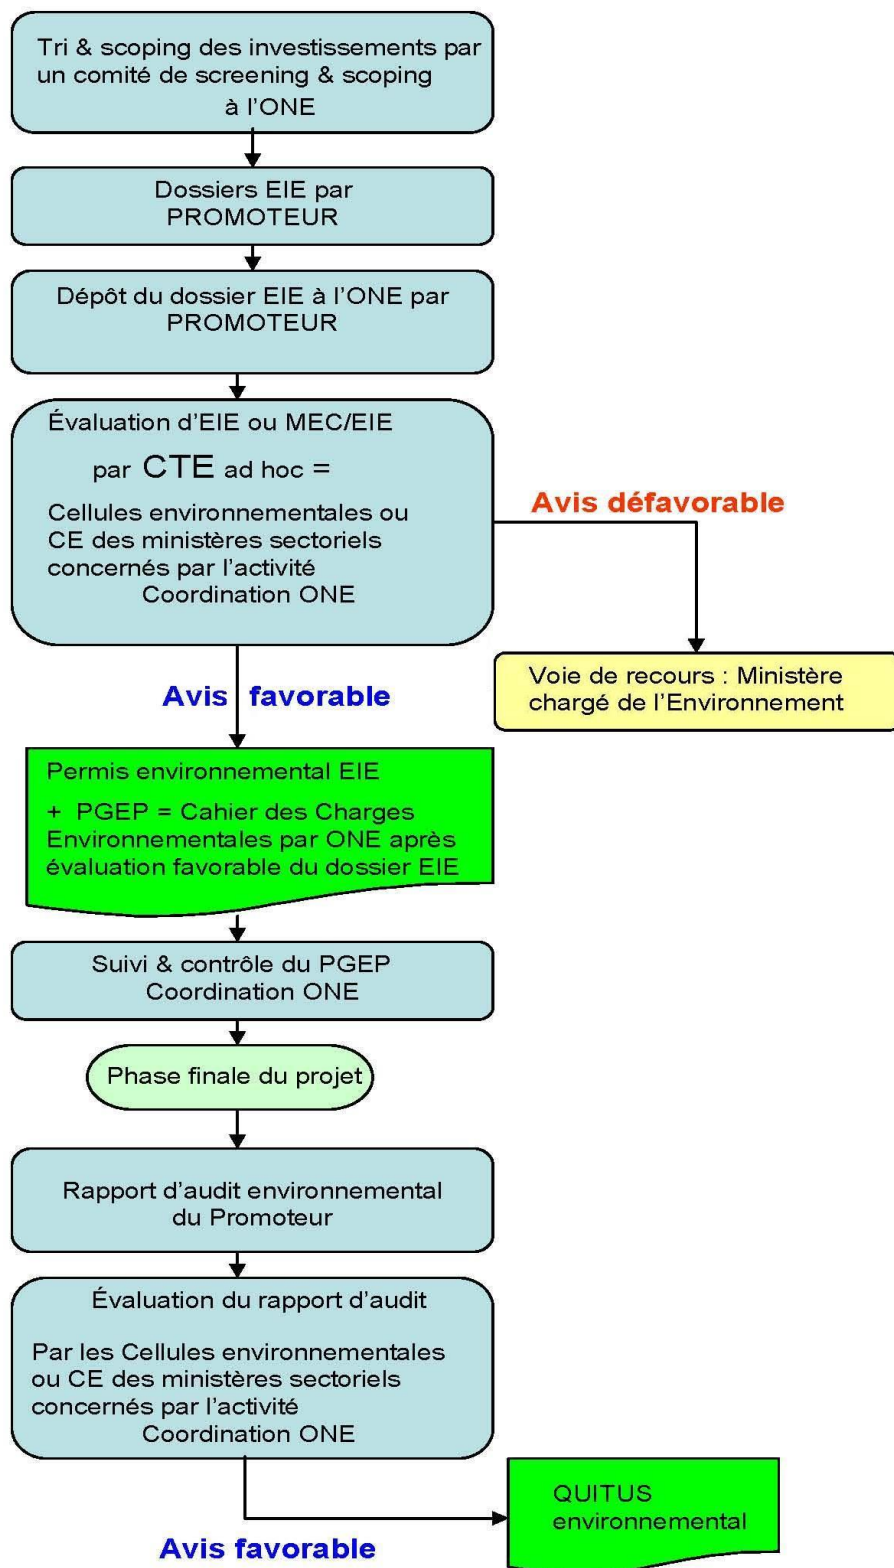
Tri & scoping des investissements par un comité de screening & scoping à l'ONE

Dossiers EIE par PROMOTEUR

Dépôt du dossier EIE à l'ONE par PROMOTEUR

Évaluation d'EIE ou MEC/EIE

par CTE ad hoc =

Cellules environnementales ou CE des ministères sectoriels concernés par l'activité
Coordination ONE

Avis défavorable

Voie de recours : Ministère chargé de l'Environnement

Avis favorable

Permis environnemental EIE

+ PGEP = Cahier des Charges Environnementales par ONE après évaluation favorable du dossier EIE

Suivi & contrôle du PGEP
Coordination ONE

Phase finale du projet

Rapport d'audit environnemental du Promoteur

Évaluation du rapport d'audit

Par les Cellules environnementales ou CE des ministères sectoriels concernés par l'activité
Coordination ONE

QUITUS environnemental

Avis favorable